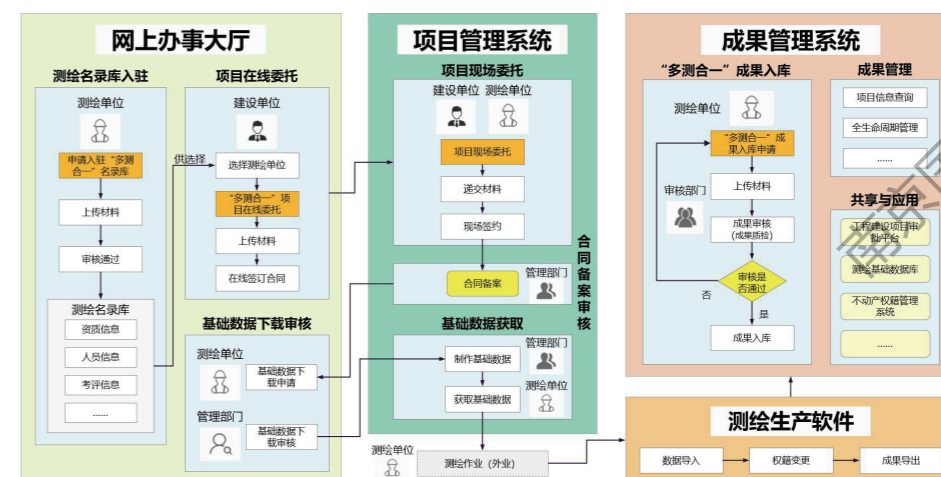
网上办事大厅

测绘名录库入驻

测绘单位

申请入驻“多测合一”名录库

上传材料

审核通过

测绘名录库

资质信息

人员信息

考评信息

......

项目在线委托

建设单位

供选择

选择测绘单位

“多测合一”项目在线委托

上传材料

在线签订合同

基础数据下载审核

测绘单位

基础数据下载申请

管理部门

基础数据下载审核

项目管理系统

项目现场委托

建设单位 测绘单位

项目现场委托

递交材料

现场签约

合同备案

管理部门

合同备案审核

基础数据获取

制作基础数据

管理部门

获取基础数据

测绘单位

测绘单位

测绘作业（外业）

成果管理系统

“多测合一”成果入库

测绘单位

“多测合一”成果入库申请

上传材料

审核部门

成果审核（成果质检）

审核是否通过

否

是

成果入库

成果管理

项目信息查询

全生命周期管理

......

共享与应用

工程建设项目审批平台

测绘基础数据库

不动产权籍管理系统

......

测绘生产软件

数据导入

权籍变更

成果导出